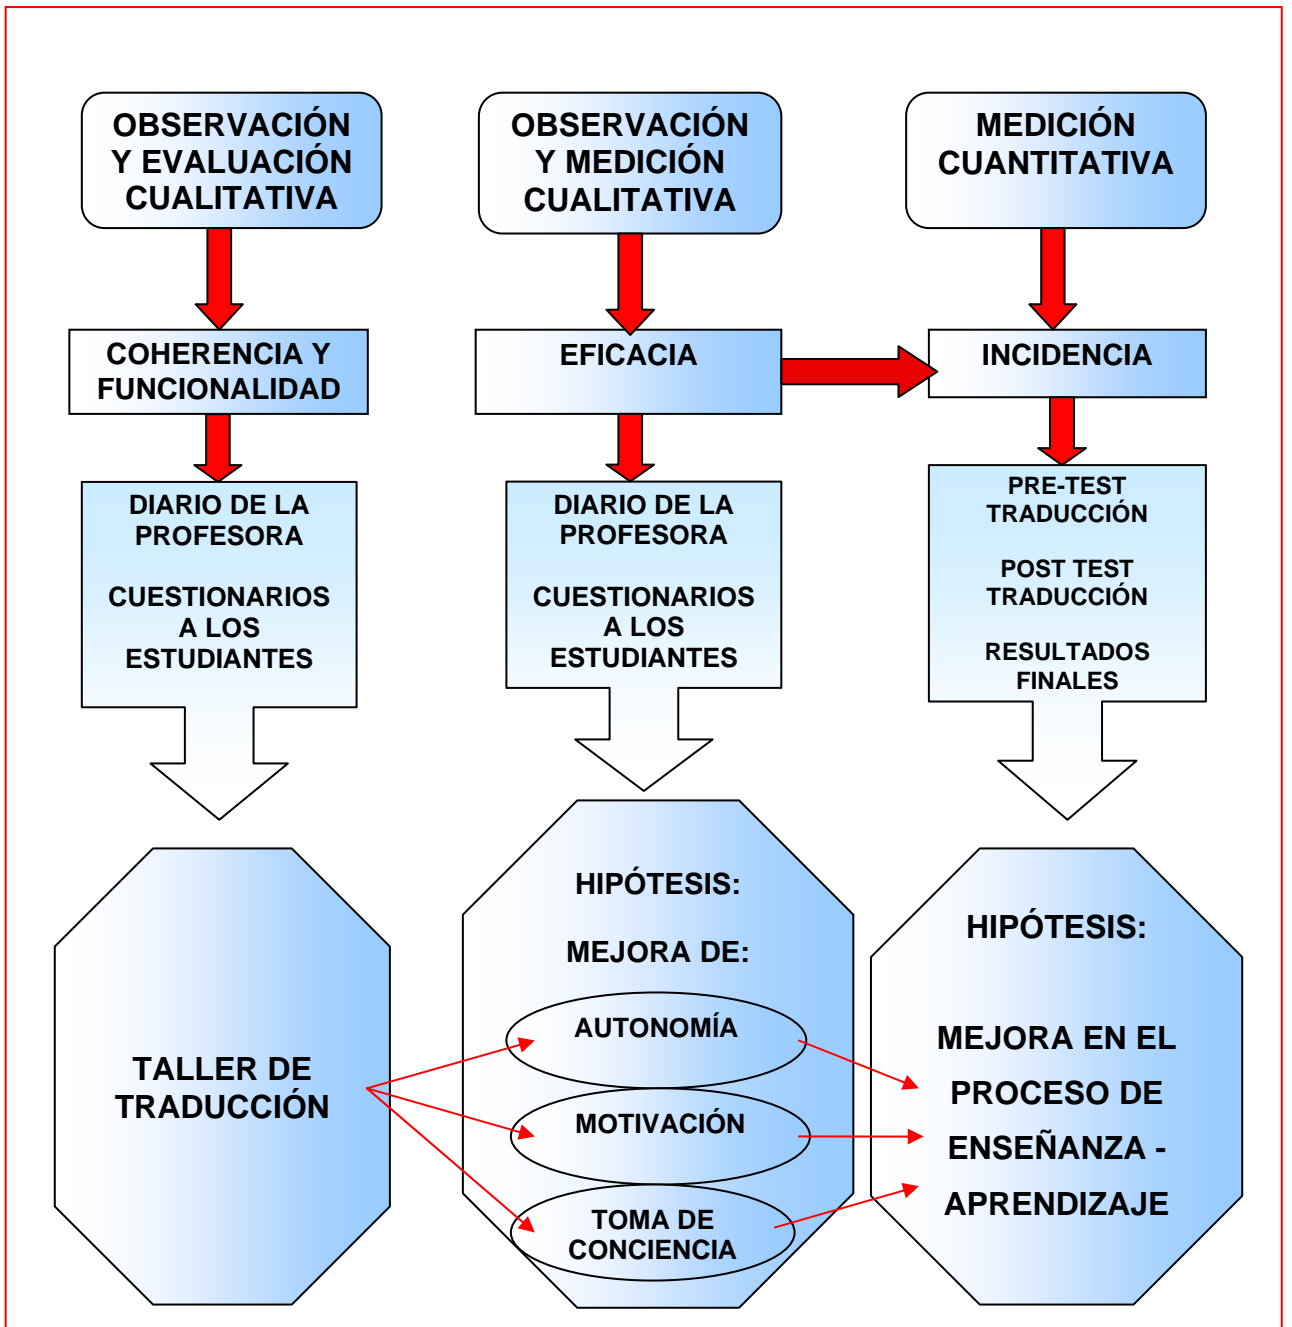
OBSERVACIÓN Y EVALUACIÓN CUALITATIVA

OBSERVACIÓN Y MEDICIÓN CUALITATIVA

MEDICIÓN CUANTITATIVA

COHERENCIA Y FUNCIONALIDAD

EFICACIA

INCIDENCIA

DIARIO DE LA PROFESORA

CUESTIONARIOS A LOS ESTUDIANTES

DIARIO DE LA PROFESORA

CUESTIONARIOS A LOS ESTUDIANTES

PRE-TEST TRADUCCIÓN

POST TEST TRADUCCIÓN

RESULTADOS FINALES

TALLER DE TRADUCCIÓN

HIPÓTESIS:

MEJORA DE:

AUTONOMÍA

MOTIVACIÓN

TOMA DE CONCIENCIA

HIPÓTESIS:

MEJORA EN EL PROCESO DE ENSEÑANZA - APRENDIZAJE